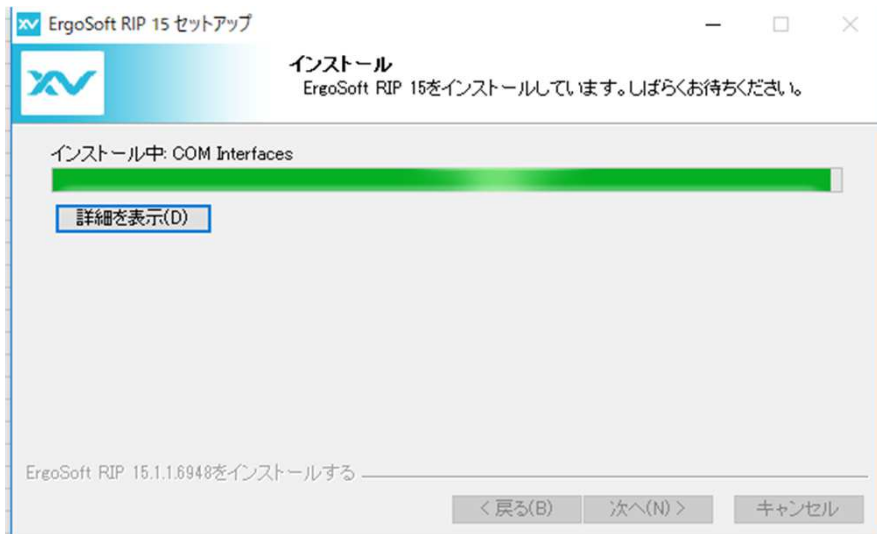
ErgoSoft RIP 15 セットアップ

インストール
ErgoSoft RIP 15をインストールしています。しばらくお待ちください。

インストール中: COM Interfaces

詳細を表示(D)

ErgoSoft RIP 15.1.1.6948をインストールする

< 戻る(B)　次へ(N) >　キャンセル